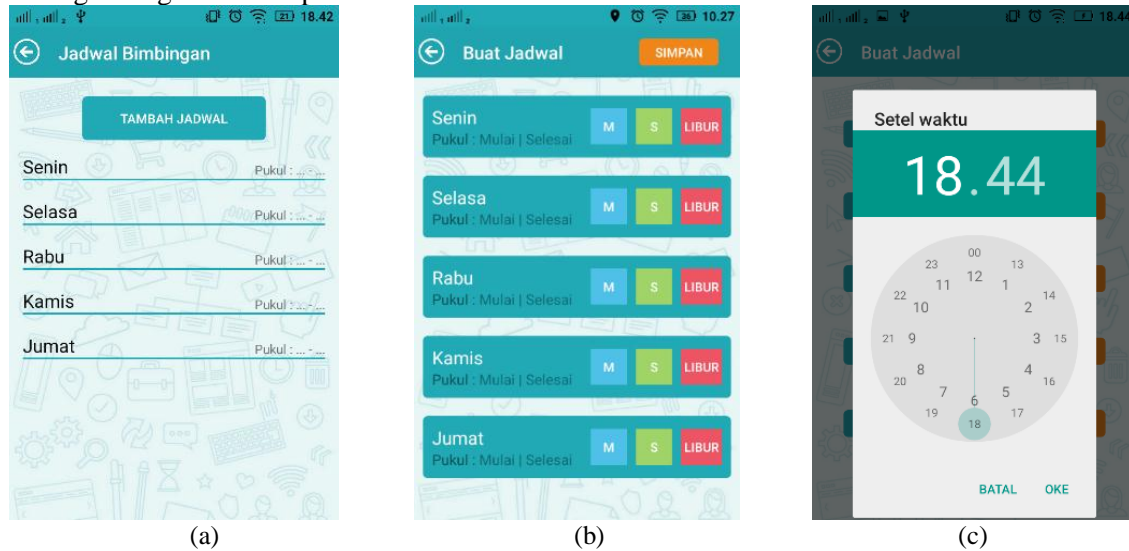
18.42

Jadwal Bimbingan

TAMBAH JADWAL

Senin Pukul : ... - ...

Selasa Pukul : ... - ...

Rabu Pukul : ... - ...

Kamis Pukul : ... - ...

Jumat Pukul : ... - ...

(a)

10.27

Buat Jadwal

SIMPAN

Senin
Pukul : Mulai | Selesai
M S LIBUR

Selasa
Pukul : Mulai | Selesai
M S LIBUR

Rabu
Pukul : Mulai | Selesai
M S LIBUR

Kamis
Pukul : Mulai | Selesai
M S LIBUR

Jumat
Pukul : Mulai | Selesai
M S LIBUR

(b)

18.44

Buat Jadwal

Setel waktu

18.44

00 12 13 1 14 2 15 3 16 4 17 5 18 6 19 7 20 8 21 9 22 10 23 11

BATAL OKE

(c)